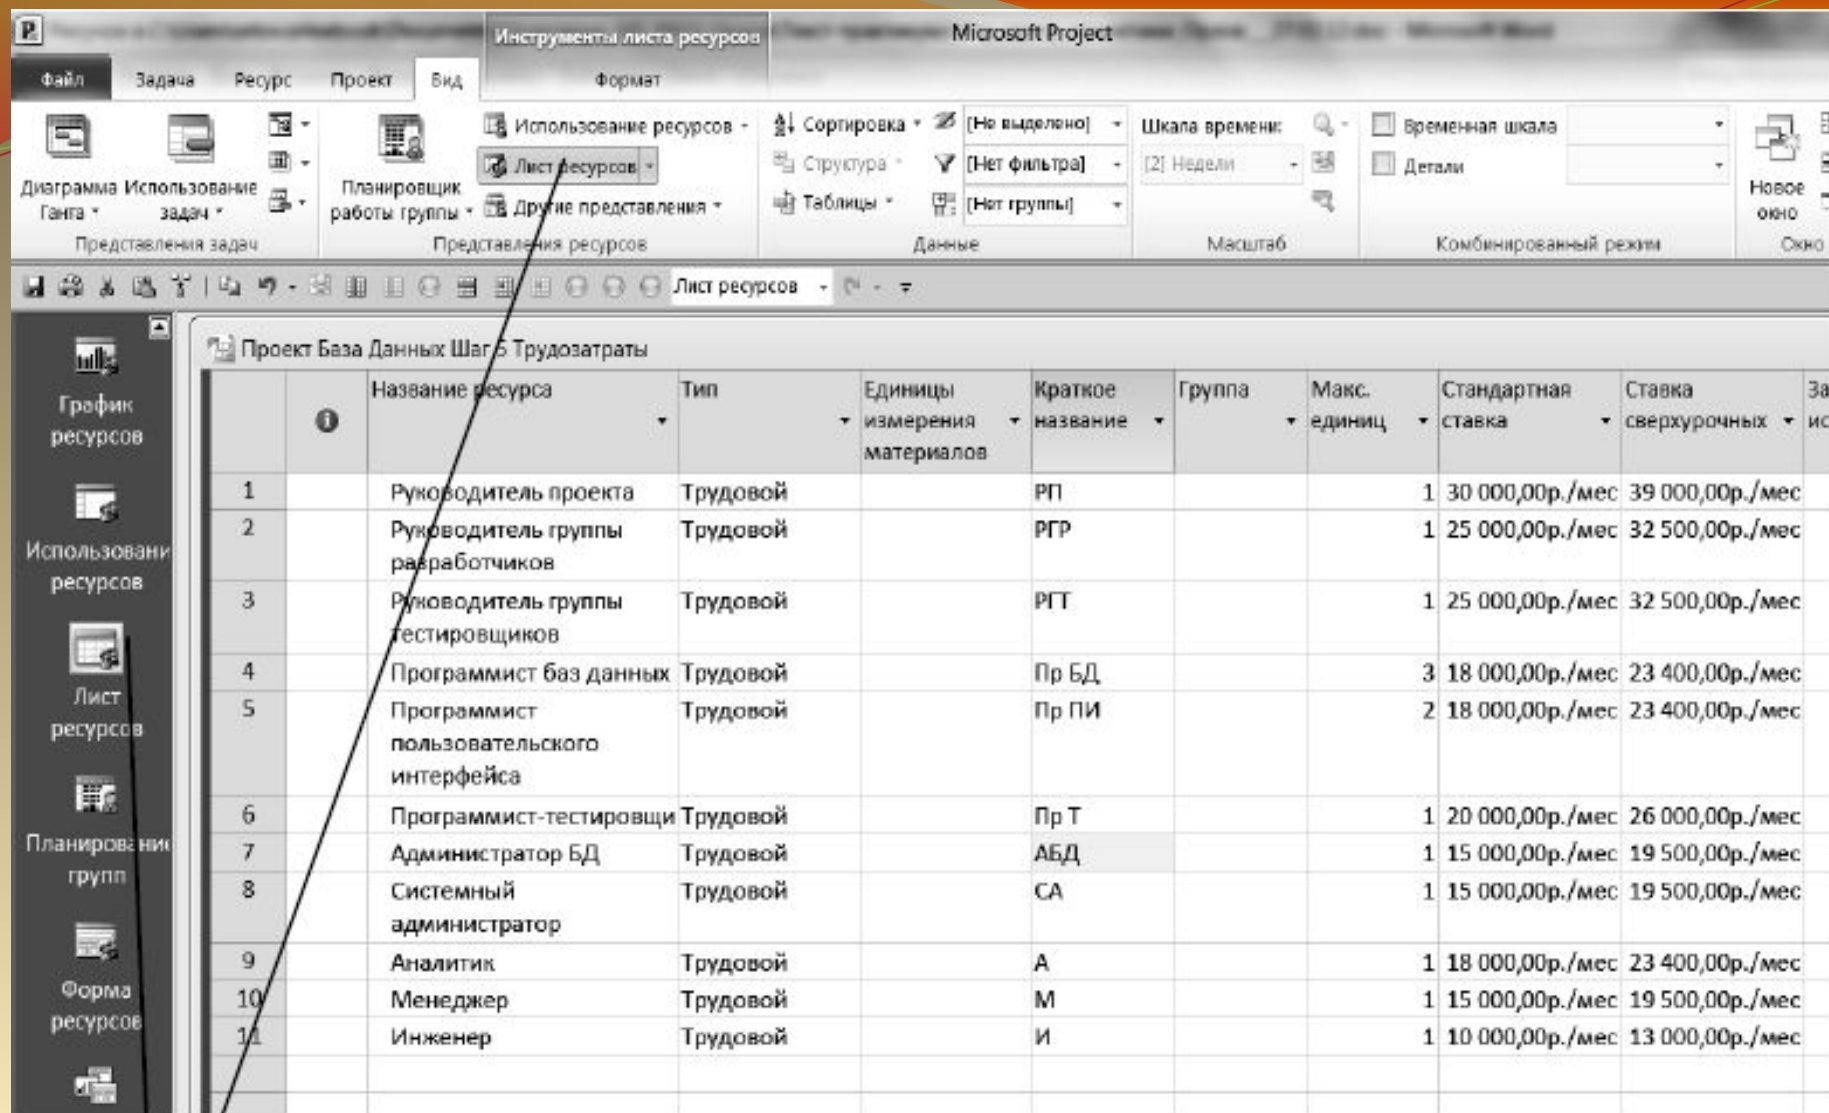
Инструменты листа ресурсов Microsoft Project

Файл Задача Ресурс Проект Вид Формат

Диаграмма Ганта Использование задач Представления задач

Планировщик работы группы Использование ресурсов Лист ресурсов Другие представления Представления ресурсов

Сортировка Структура Таблицы [Не выделено] [Нет фильтра] [Нет группы] Данные

Шкала времени: [2] Недели Масштаб

Временная шкала Детали Комбинированный режим

Новое окно Окно

Лист ресурсов

График ресурсов

Использовани ресурсов

Лист ресурсов

Планировщик групп

Форма ресурсов

Проект База Данных Шаг 5 Трудозатраты

| | | Название ресурса | Тип | Единицы измерения материалов | Краткое название | Группа | Макс. единиц | Стандартная ставка | Ставка сверхурочных | За ис |
|---|---|---|---|---|---|---|---|---|---|---|
| 1 | | Руководитель проекта | Трудовой | | РП | | 1 | 30 000,00р./мес | 39 000,00р./мес | |
| 2 | | Руководитель группы разработчиков | Трудовой | | РГР | | 1 | 25 000,00р./мес | 32 500,00р./мес | |
| 3 | | Руководитель группы тестировщиков | Трудовой | | РГТ | | 1 | 25 000,00р./мес | 32 500,00р./мес | |
| 4 | | Программист баз данных | Трудовой | | Пр БД | | 3 | 18 000,00р./мес | 23 400,00р./мес | |
| 5 | | Программист пользовательского интерфейса | Трудовой | | Пр ПИ | | 2 | 18 000,00р./мес | 23 400,00р./мес | |
| 6 | | Программист-тестировщи | Трудовой | | Пр Т | | 1 | 20 000,00р./мес | 26 000,00р./мес | |
| 7 | | Администратор БД | Трудовой | | АБД | | 1 | 15 000,00р./мес | 19 500,00р./мес | |
| 8 | | Системный администратор | Трудовой | | СА | | 1 | 15 000,00р./мес | 19 500,00р./мес | |
| 9 | | Аналитик | Трудовой | | А | | 1 | 18 000,00р./мес | 23 400,00р./мес | |
| 10 | | Менеджер | Трудовой | | М | | 1 | 15 000,00р./мес | 19 500,00р./мес | |
| 11 | | Инженер | Трудовой | | И | | 1 | 10 000,00р./мес | 13 000,00р./мес | |